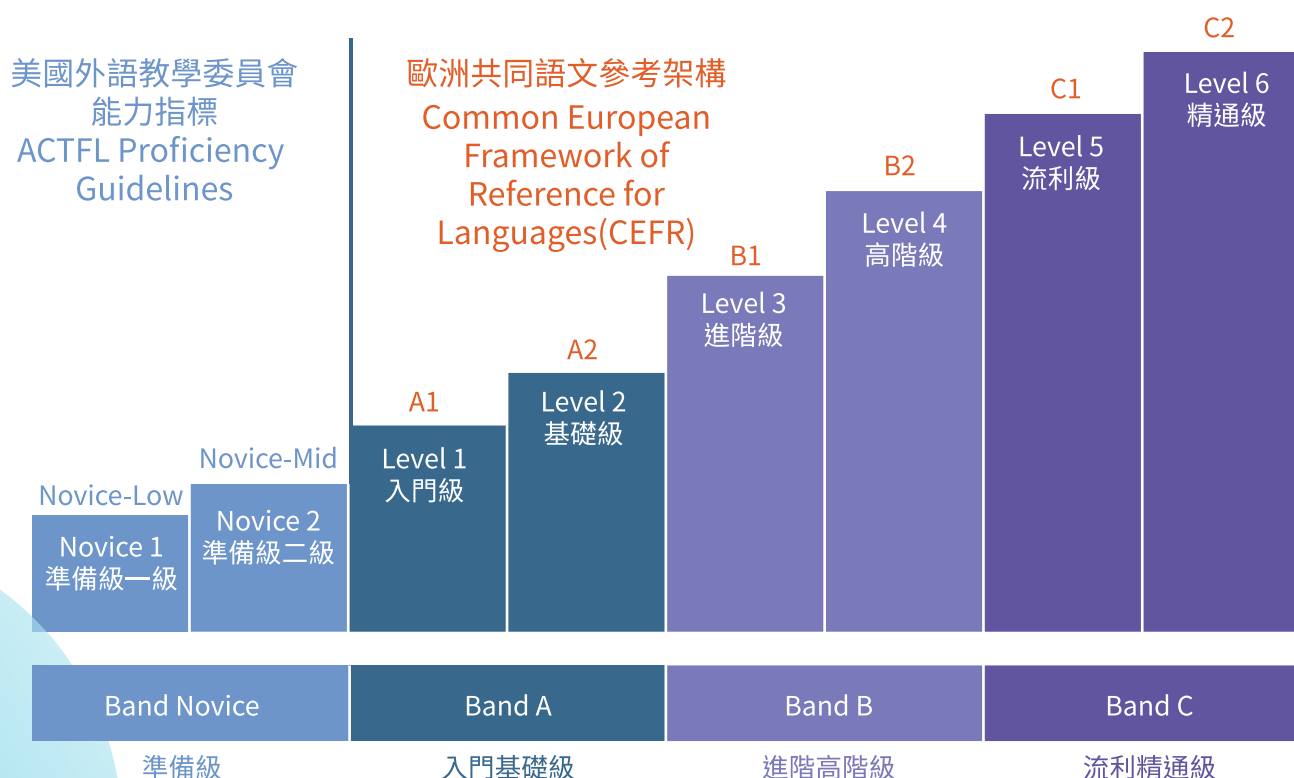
美國外語教學委員會
能力指標
ACTFL Proficiency Guidelines

歐洲共同語文參考架構
Common European Framework of Reference for Languages(CEFR)

C2
Level 6
精通級

C1
Level 5
流利級

B2
Level 4
高階級

B1
Level 3
進階級

A2
Level 2
基礎級

A1
Level 1
入門級

Novice-Mid
Novice 2
準備級二級

Novice-Low
Novice 1
準備級一級

Band Novice
準備級

Band A
入門基礎級

Band B
進階高階級

Band C
流利精通級